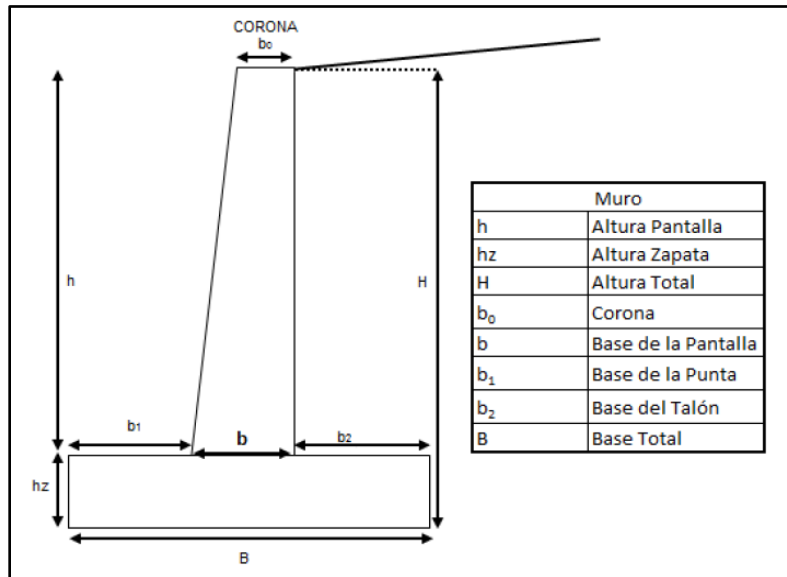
CORONA
$b_0$

h

H

$b_1$
b
$b_2$

hz

B

| Muro | |
|---|---|
| h | Altura Pantalla |
| hz | Altura Zapata |
| H | Altura Total |
| $b_0$ | Corona |
| b | Base de la Pantalla |
| $b_1$ | Base de la Punta |
| $b_2$ | Base del Talón |
| B | Base Total |